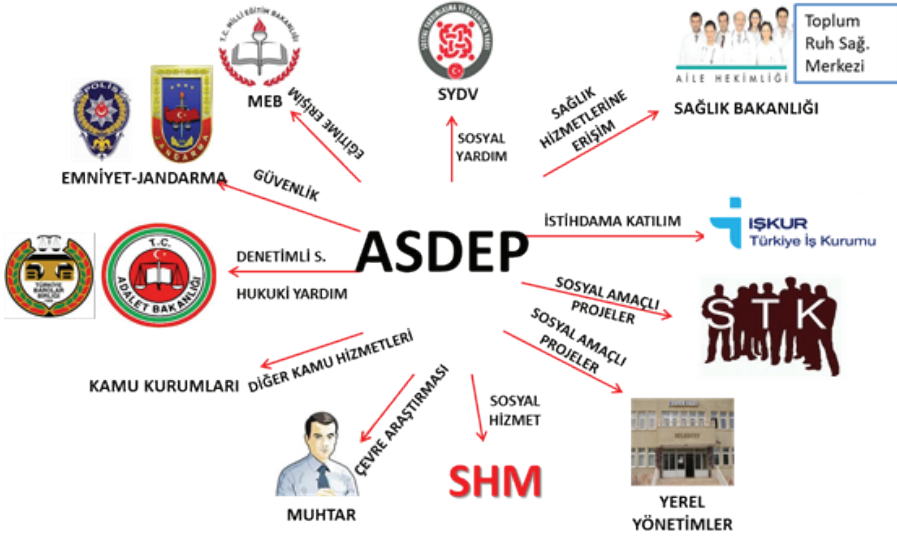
T.C. MİLLÎ EĞİTİM BAKANLIĞI

MEB

SYDV

AİLE HEKİMLİĞİ

Toplum Ruh Sağ. Merkezi

SAĞLIK BAKANLIĞI

POLİS

JANDARMA

EMNİYET-JANDARMA

EĞİTİME ERİŞİM

SOSYAL YARDIM

SAĞLIK HİZMETLERİNE ERİŞİM

GÜVENLİK

ASDEP

İSTİHDAMA KATILIM

İŞKUR Türkiye İş Kurumu

TÜRKİYE BAROLAR BİRLİĞİ

T.C. ADALET BAKANLIĞI

DENETİMLİ S.

HUKUKİ YARDIM

SOSYAL AMAÇLI PROJELER

STK

SOSYAL AMAÇLI PROJELER

DİĞER KAMU HİZMETLERİ

KAMU KURUMLARI

ÇEVRE ARAŞTIRMASI

SOSYAL HİZMET

SHM

MUHTAR

YEREL YÖNETİMLER